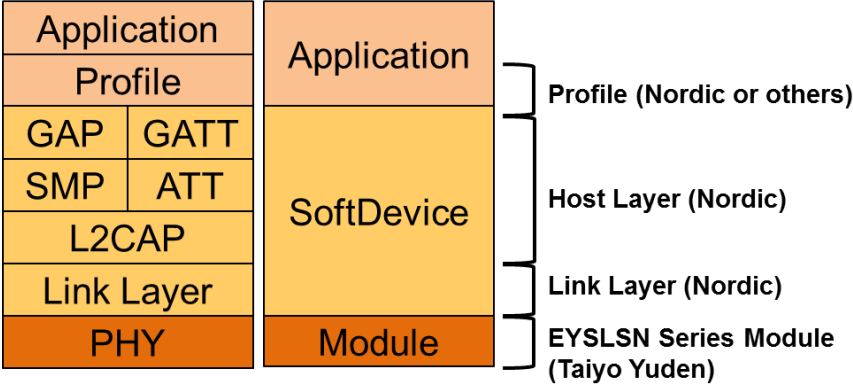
| Application | |
|---|---|
| Profile | |
| GAP | GATT |
| SMP | ATT |
| L2CAP | |
| Link Layer | |
| PHY | |

Application

SoftDevice

Module

Profile (Nordic or others)

Host Layer (Nordic)

Link Layer (Nordic)

EYSLSN Series Module (Taiyo Yuden)